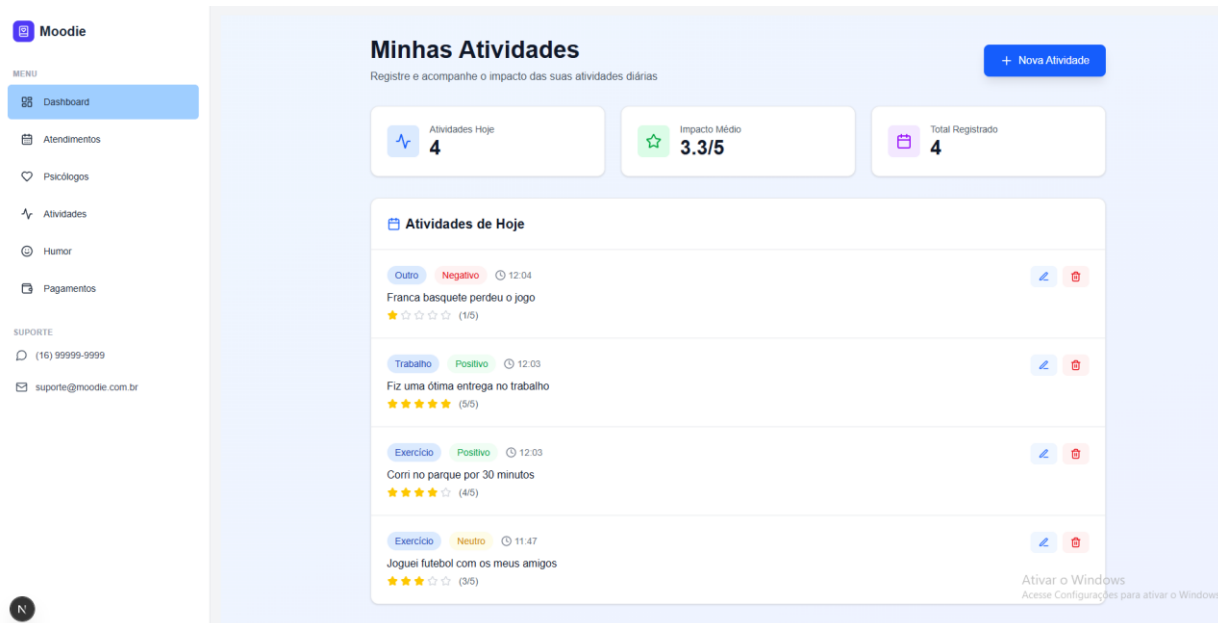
Moodie

MENU

Dashboard

Atendimentos

Psicólogos

Atividades

Humor

Pagamentos

SUPORTE

(16) 99999-9999

suporte@moodie.com.br

N

Minhas Atividades

Registre e acompanhe o impacto das suas atividades diárias

+ Nova Atividade

Atividades Hoje
4

Impacto Médio
3.3/5

Total Registrado
4

Atividades de Hoje

Outro Negativo 12:04
Franca basquete perdeu o jogo
(1/5)

Trabalho Positivo 12:03
Fiz uma ótima entrega no trabalho
(5/5)

Exercício Positivo 12:03
Corri no parque por 30 minutos
(4/5)

Exercício Neutro 11:47
Joguei futebol com os meus amigos
(3/5)

Ativar o Windows
Acesse Configurações para ativar o Windows